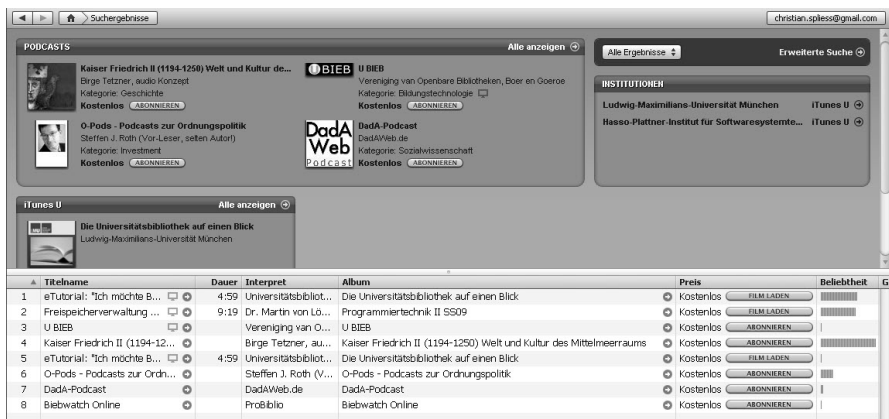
Suchergebnisse

christian.spliess@gmail.com

PODCASTS

Alle anzeigen

Kaiser Friedrich II (1194-1250) Welt und Kultur de...
Birge Tetzner, audio Konzept
Kategorie: Geschichte
Kostenlos ABONNIEREN

U BIEB
Vereniging van Openbare Bibliotheken, Boer en Goeroe
Kategorie: Bildungstechnologie
Kostenlos ABONNIEREN

O-Pods - Podcasts zur Ordnungspolitik
Steffen J. Roth (Vor-Leser, selten Autor!)
Kategorie: Investment
Kostenlos ABONNIEREN

DadA-Podcast
DadAWeb.de
Kategorie: Sozialwissenschaft
Kostenlos ABONNIEREN

Alle Ergebnisse

Erweiterte Suche

INSTITUTIONEN

Ludwig-Maximilians-Universität München iTunes U
Hasso-Plattner-Institut für Softwaresysteme... iTunes U

iTunes U

Alle anzeigen

Die Universitätsbibliothek auf einen Blick
Ludwig-Maximilians-Universität München

| | Titelname | Dauer | Interpret | Album | Preis | Beliebtheit |
|---|---|---|---|---|---|---|
| 1 | eTutorial: "Ich möchte B... | 4:59 | Universitätsbibliot... | Die Universitätsbibliothek auf einen Blick | Kostenlos FILM LADEN | |
| 2 | Freispeicherverwaltung ... | 9:19 | Dr. Martin von Lö... | Programmiertechnik II SS09 | Kostenlos FILM LADEN | |
| 3 | U BIEB | | Vereniging van O... | U BIEB | Kostenlos ABONNIEREN | |
| 4 | Kaiser Friedrich II (1194-12... | | Birge Tetzner, au... | Kaiser Friedrich II (1194-1250) Welt und Kultur des Mittelmeerraums | Kostenlos ABONNIEREN | |
| 5 | eTutorial: "Ich möchte B... | 4:59 | Universitätsbibliot... | Die Universitätsbibliothek auf einen Blick | Kostenlos FILM LADEN | |
| 6 | O-Pods - Podcasts zur Ordn... | | Steffen J. Roth (V... | O-Pods - Podcasts zur Ordnungspolitik | Kostenlos ABONNIEREN | |
| 7 | DadA-Podcast | | DadAWeb.de | DadA-Podcast | Kostenlos ABONNIEREN | |
| 8 | Biebwatch Online | | ProBiblio | Biebwatch Online | Kostenlos ABONNIEREN | |